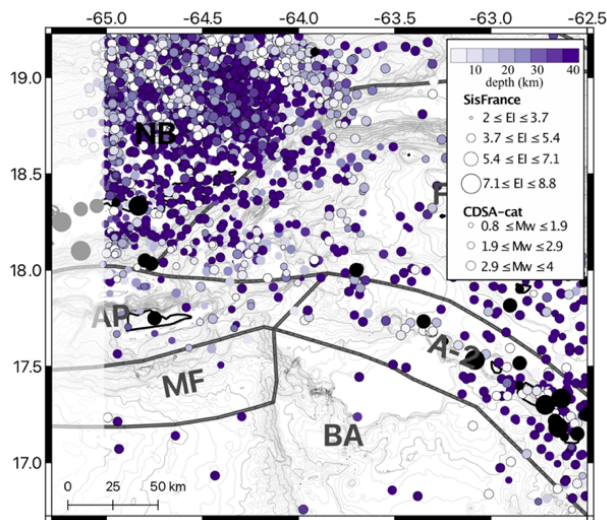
-65.0 -64.5 -64.0 -63.5 -63.0 -62.5

19.0
18.5
18.0
17.5
17.0

10 20 30 40
depth (km)

SisFrance
$2 \leq EI \leq 3.7$
$3.7 \leq EI \leq 5.4$
$5.4 \leq EI \leq 7.1$
$7.1 \leq EI \leq 8.8$

CDSA-cat
$0.8 \leq Mw \leq 1.9$
$1.9 \leq Mw \leq 2.9$
$2.9 \leq Mw \leq 4$

NB
F
AP
A-2
MF
BA

0 25 50 km